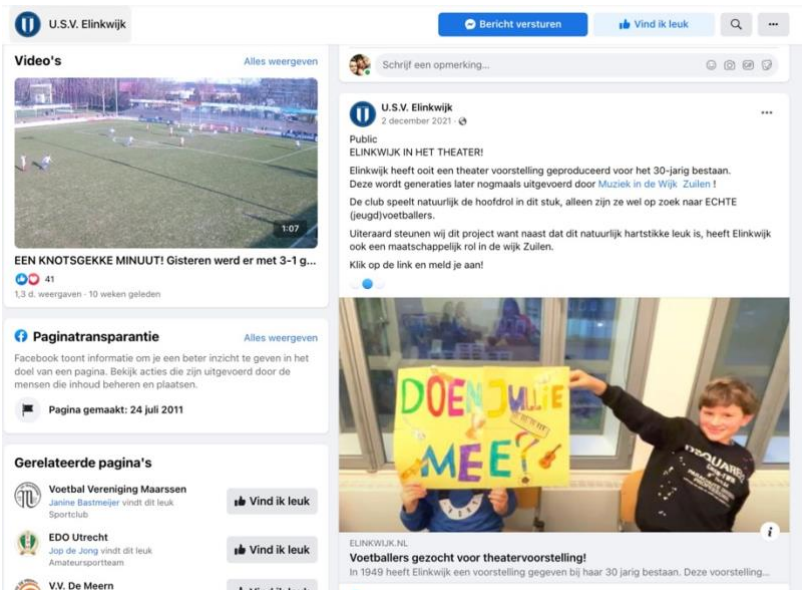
U.S.V. Elinkwijk

Bericht versturen

Vind ik leuk

Video's

Alles weergeven

1:07

EEN KNOTSGEKKE MINUUT! Gisteren werd er met 3-1 g...

41

1,3 d. weergaven · 10 weken geleden

Paginatransparantie

Alles weergeven

Facebook toont informatie om je een beter inzicht te geven in het doel van een pagina. Bekijk acties die zijn uitgevoerd door de mensen die inhoud beheren en plaatsen.

Pagina gemaakt: 24 juli 2011

Gerelateerde pagina's

Voetbal Vereniging Maarssen
Janine Bastmeijer vindt dit leuk
Sportclub

Vind ik leuk

EDO Utrecht
Jop de Jong vindt dit leuk
Amateursportteam

Vind ik leuk

V.V. De Meern

Schrijf een opmerking...

U.S.V. Elinkwijk
2 december 2021 ·

Public
ELINKWIJK IN HET THEATER!

Elinkwijk heeft ooit een theater voorstelling geproduceerd voor het 30-jarig bestaan. Deze wordt generaties later nogmaals uitgevoerd door Muziek in de Wijk Zuilen !

De club speelt natuurlijk de hoofdrol in dit stuk, alleen zijn ze wel op zoek naar ECHTE (jeugd)voetballers.

Uiteraard steunen wij dit project want naast dat dit natuurlijk hartstikke leuk is, heeft Elinkwijk ook een maatschappelijk rol in de wijk Zuilen.

Klik op de link en meld je aan!

DOE JULLIE MEE?

ELINKWIJK.NL
Voetballers gezocht voor theatervoorstelling!
In 1949 heeft Elinkwijk een voorstelling gegeven bij haar 30 jarig bestaan. Deze voorstelling...